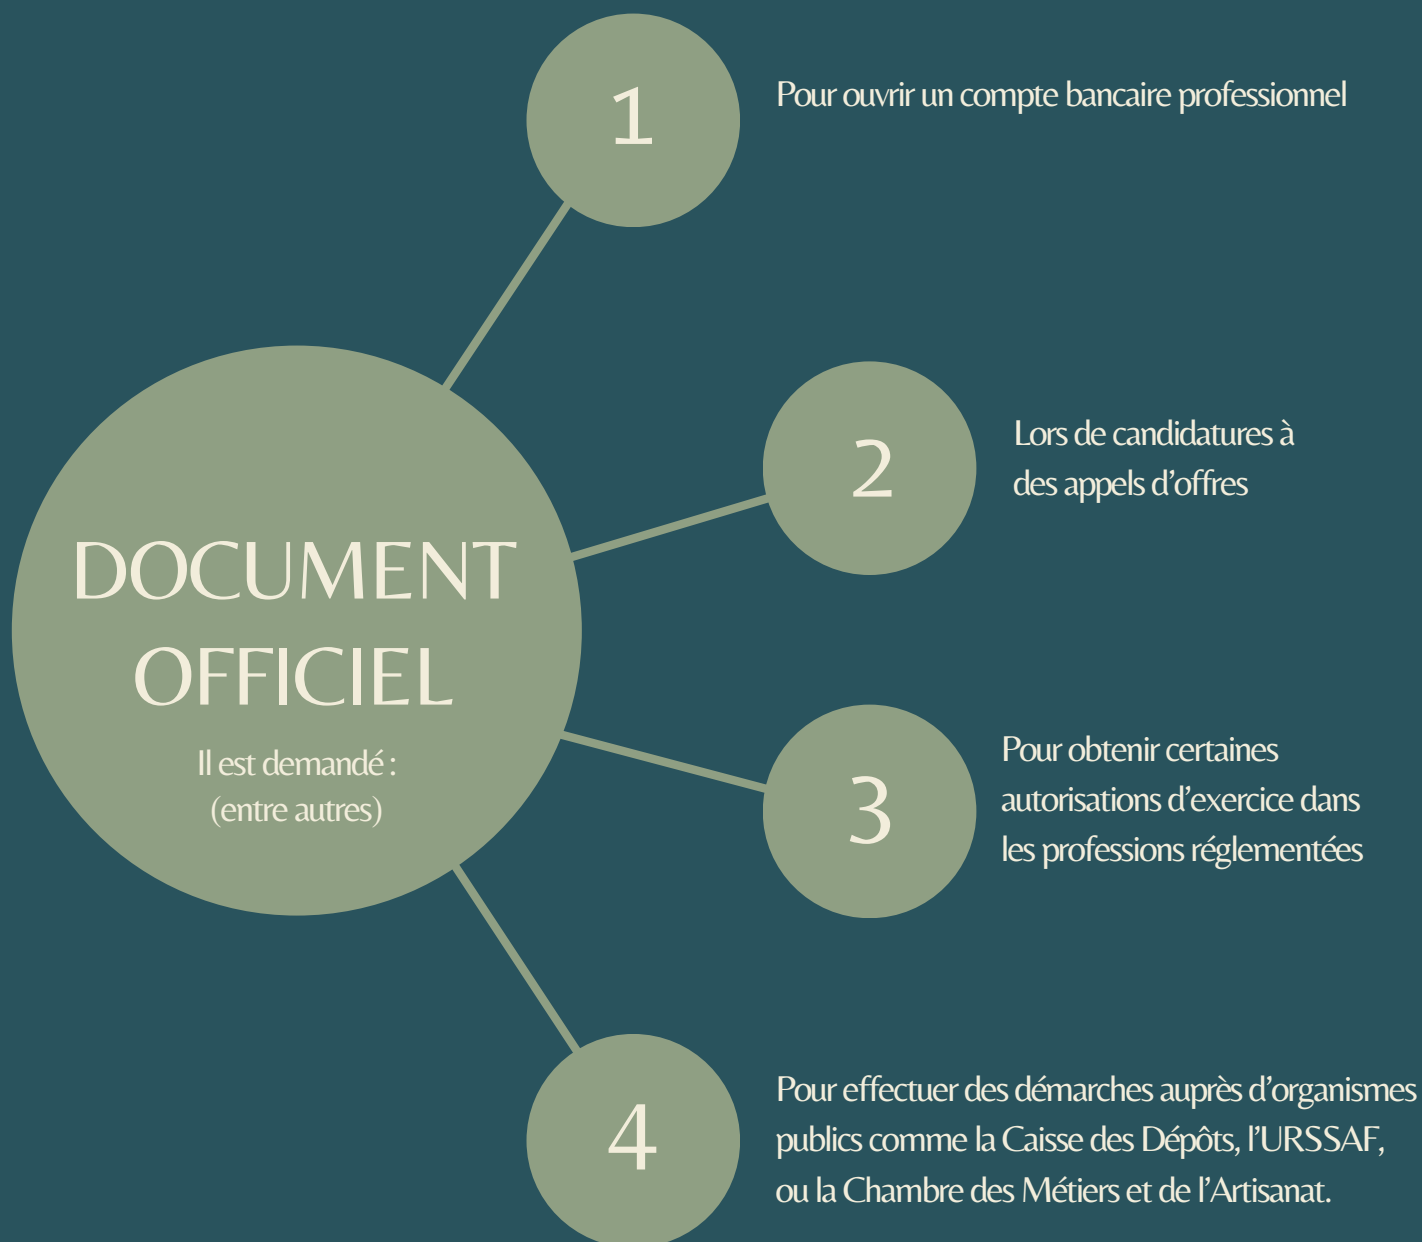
DOCUMENT OFFICIEL

Il est demandé :
(entre autres)

1

Pour ouvrir un compte bancaire professionnel

2

Lors de candidatures à des appels d'offres

3

Pour obtenir certaines autorisations d'exercice dans les professions réglementées

4

Pour effectuer des démarches auprès d'organismes publics comme la Caisse des Dépôts, l'URSSAF, ou la Chambre des Métiers et de l'Artisanat.